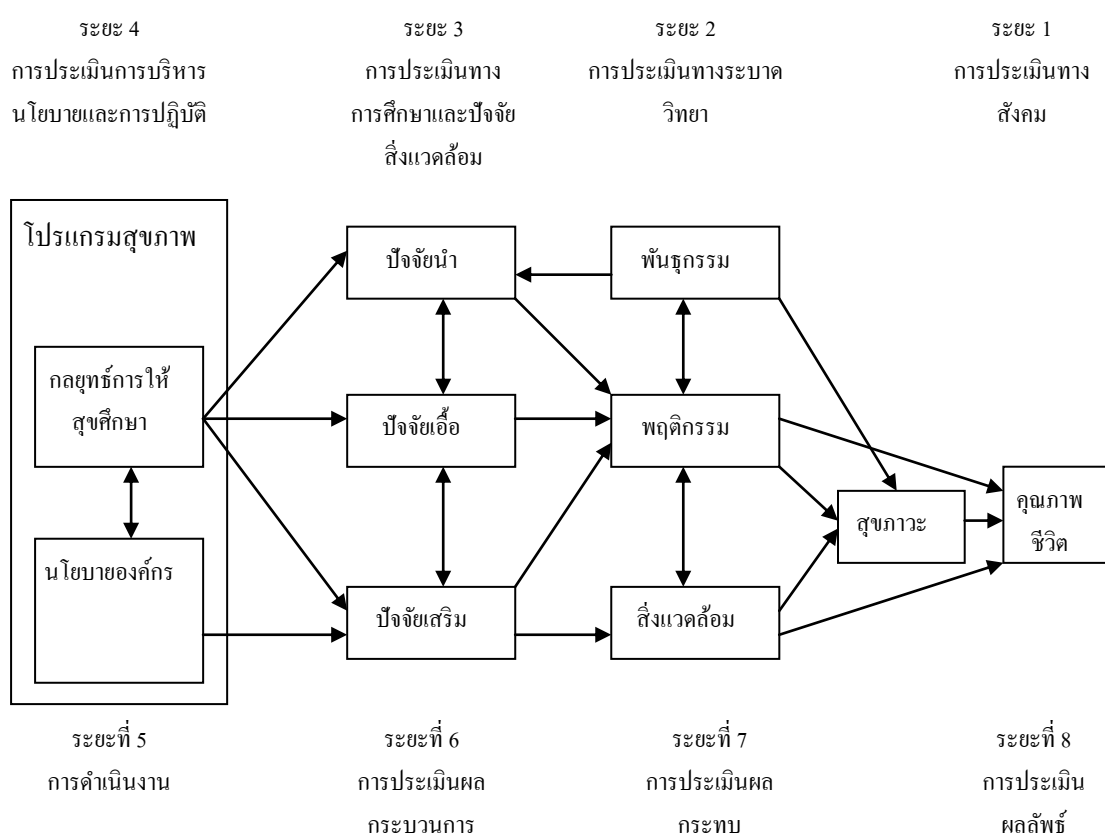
ระยะ 4
การประเมินการบริหาร
นโยบายและการปฏิบัติ

ระยะ 3
การประเมินทาง
การศึกษาและปัจจัย
สิ่งแวดล้อม

ระยะ 2
การประเมินทางระบาด
วิทยา

ระยะ 1
การประเมินทาง
สังคม

โปรแกรมสุขภาพ

กลยุทธ์การให้
สุขศึกษา

นโยบายองค์กร

ปัจจัยนำ

ปัจจัยเอื้อ

ปัจจัยเสริม

พันธุกรรม

พฤติกรรม

สิ่งแวดล้อม

สุขภาวะ

คุณภาพ
ชีวิต

ระยะที่ 5
การดำเนินงาน

ระยะที่ 6
การประเมินผล
กระบวนการ

ระยะที่ 7
การประเมินผล
กระทบ

ระยะที่ 8
การประเมิน
ผลลัพธ์